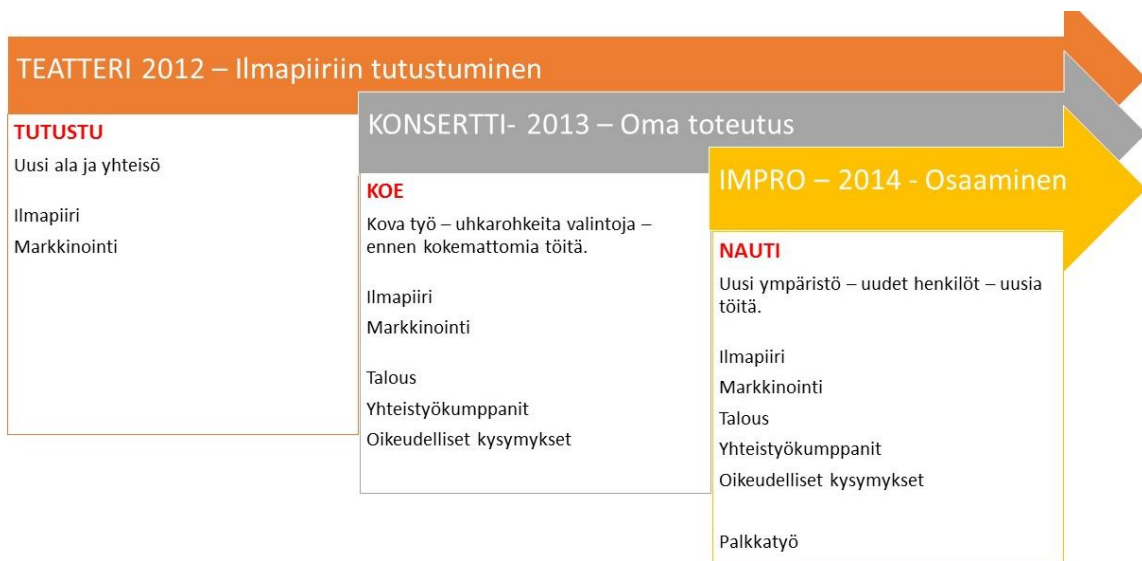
TEATTERI 2012 – Ilmapiiriin tutustuminen

TUTUSTU

Uusi ala ja yhteisö

Ilmapiiri

Markkinointi

KONSERTTI- 2013 – Oma toteutus

KOE

Kova työ – uhkarohkeita valintoja – ennen kokemattomia töitä.

Ilmapiiri

Markkinointi

Talous

Yhteistyökumppanit

Oikeudelliset kysymykset

IMPRO – 2014 - Osaaminen

NAUTI

Uusi ympäristö – uudet henkilöt – uusia töitä.

Ilmapiiri

Markkinointi

Talous

Yhteistyökumppanit

Oikeudelliset kysymykset

Palkkatyö